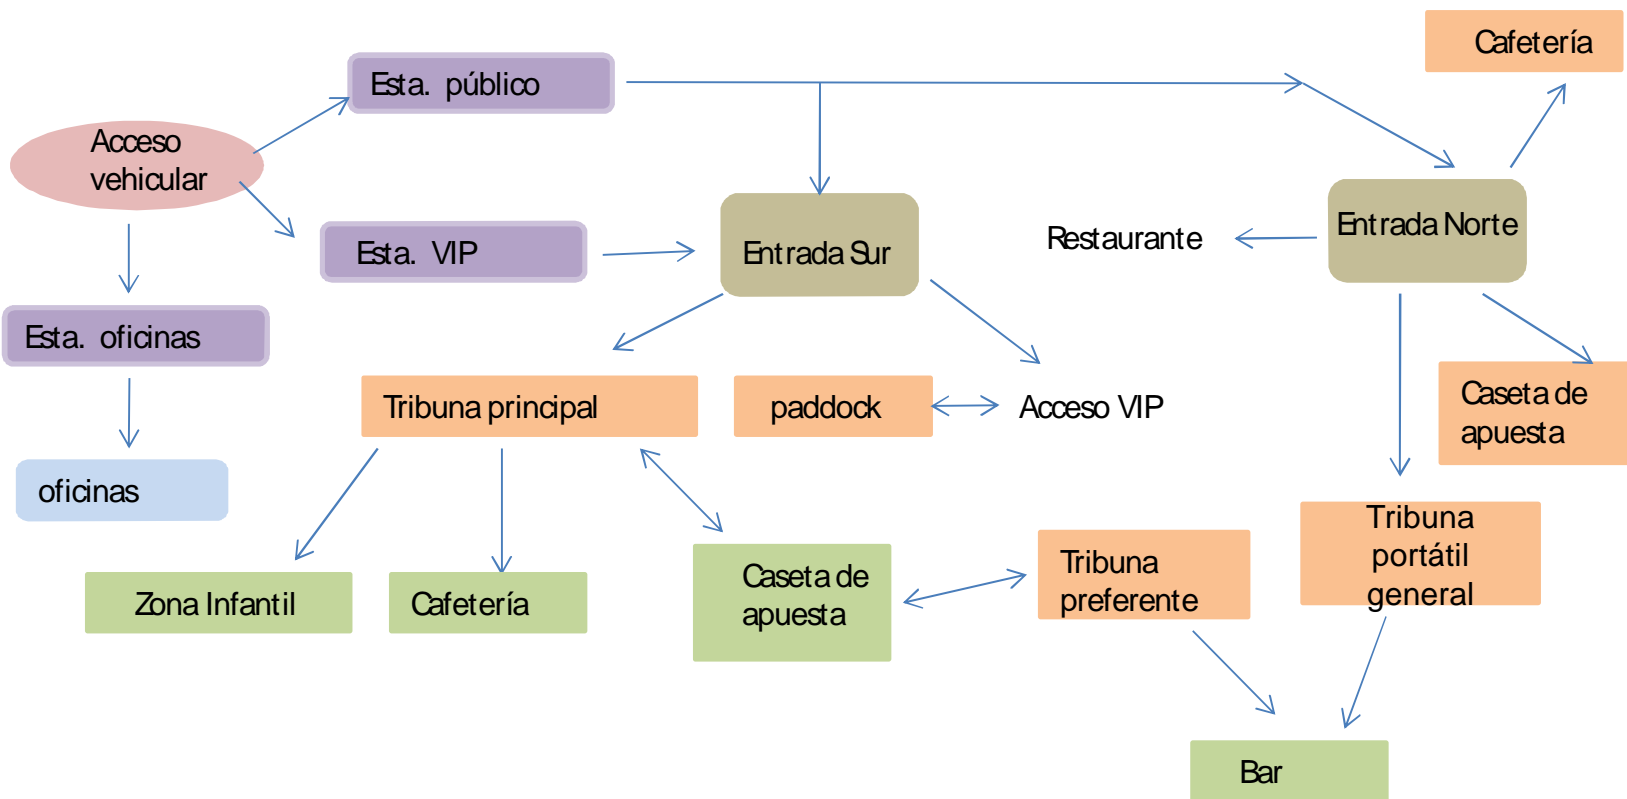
Cafetería

Esta. público

Acceso vehicular

Esta. VIP

Entrada Sur

Restaurante

Entrada Norte

Esta. oficinas

Tribuna principal

paddock

Acceso VIP

Caseta de apuesta

oficinas

Tribuna portátil general

Zona Infantil

Cafetería

Caseta de apuesta

Tribuna preferente

Bar